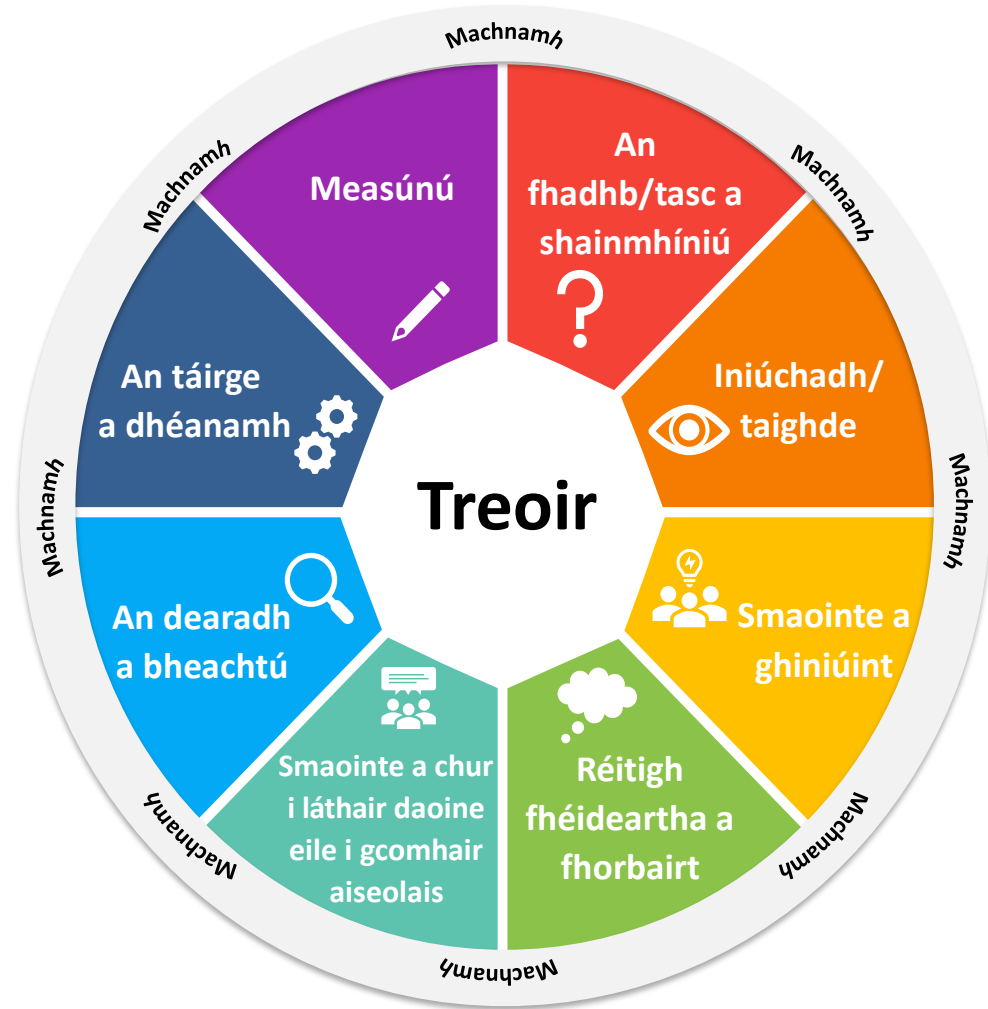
Treoir

An fhadhb/tasc a shainmhíniú

Iniúchadh/ taighde

Smaointe a ghiniúint

Réitigh fhéideartha a fhorbairt

Smaointe a chur i láthair daoine eile i gcomhair aiseolais

An dearadh a bheachtú

An táirge a dhéanamh

Measúnú

Machnamh

Machnamh

Machnamh

Machnamh

Machnamh

Machnamh

Machnamh

Machnamh